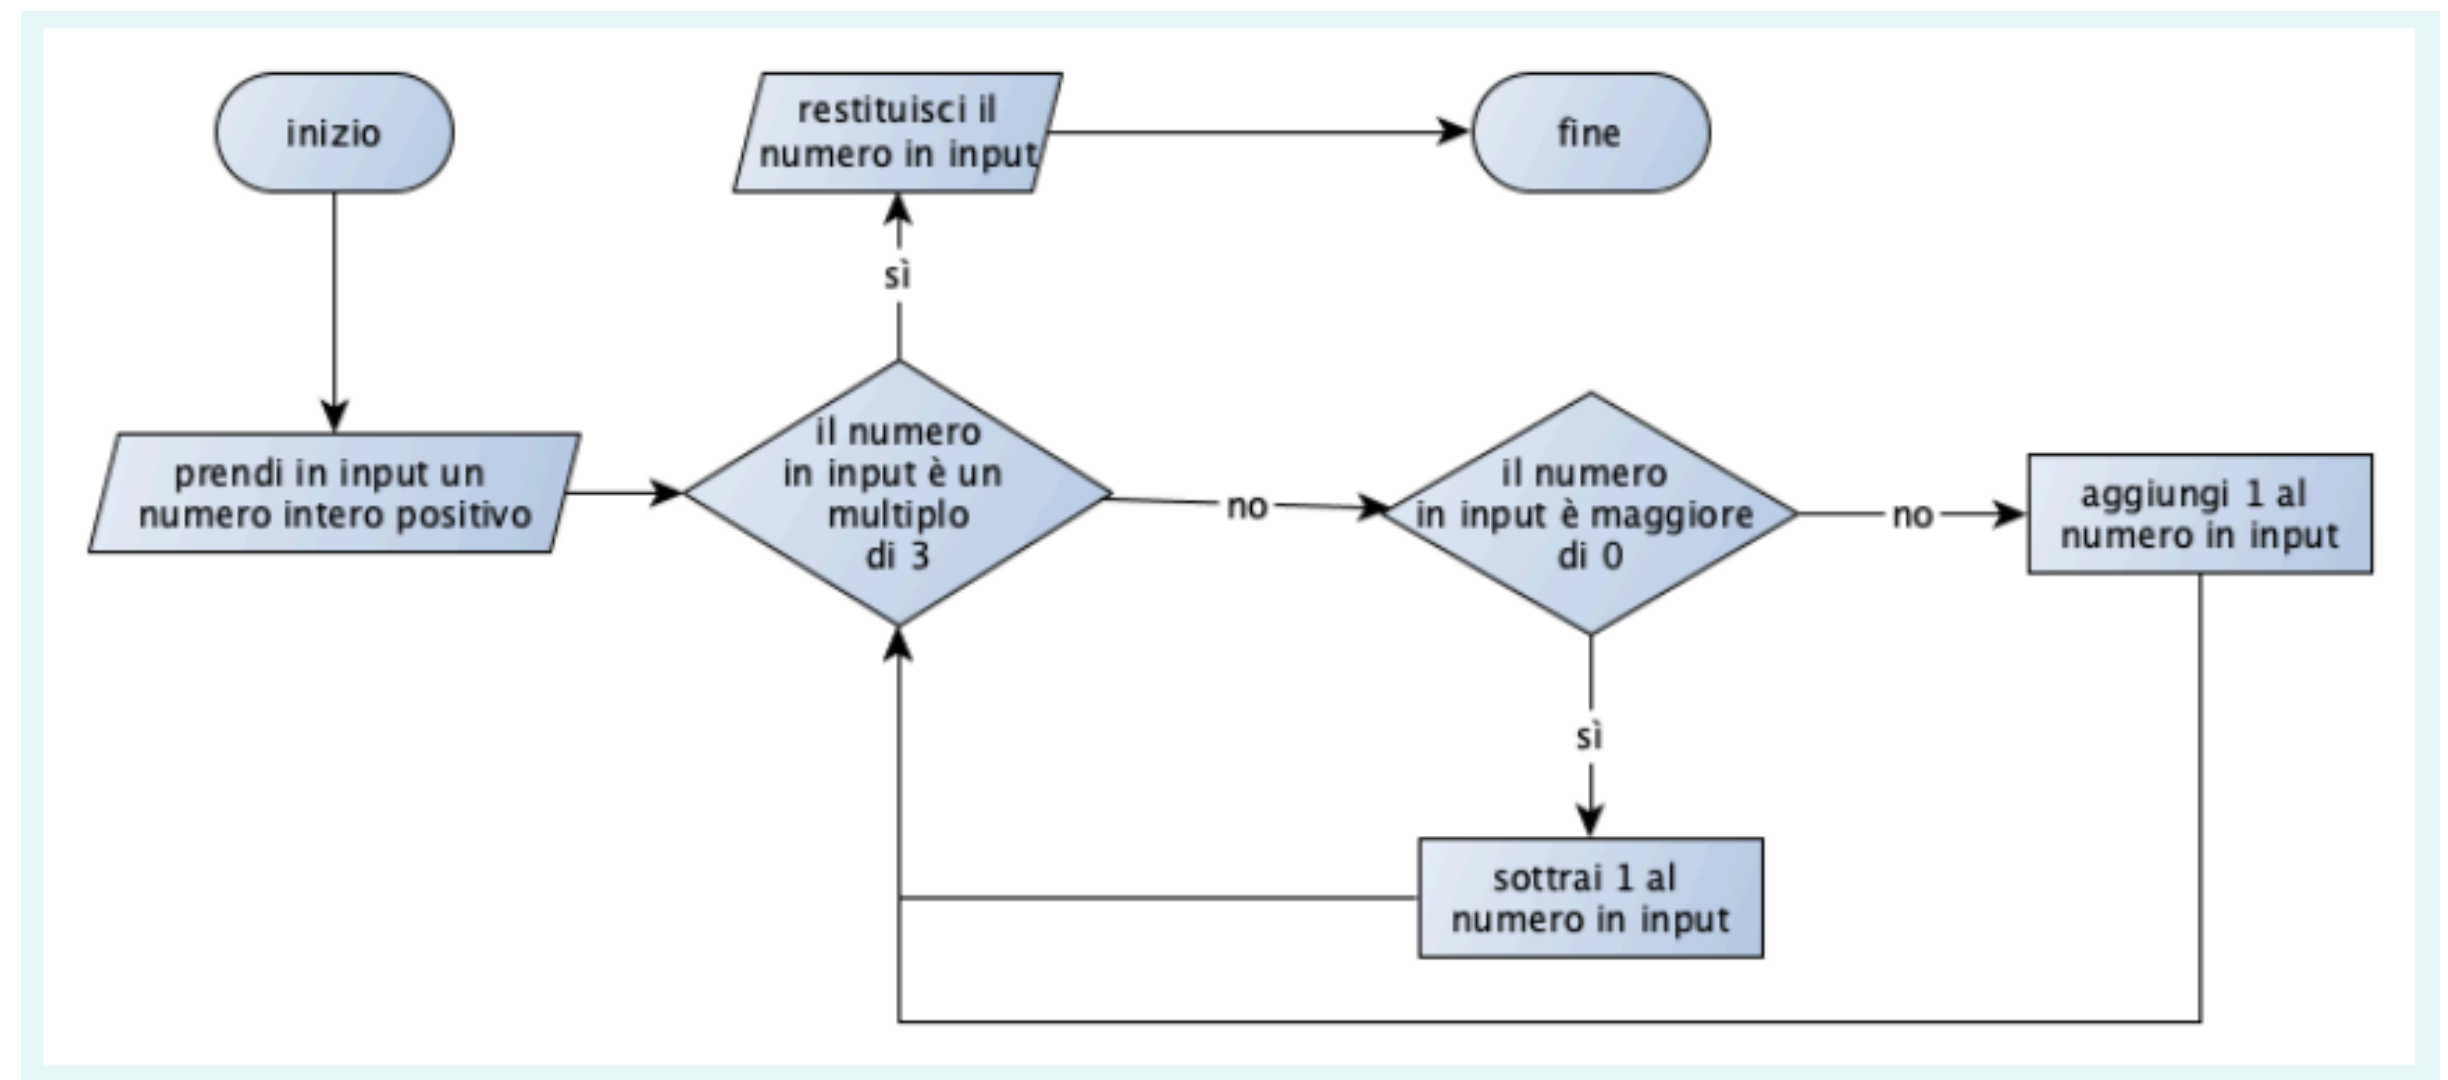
inizio

restituisci il numero in input

fine

sì

prendi in input un numero intero positivo

il numero in input è un multiplo di 3

no

il numero in input è maggiore di 0

no

aggiungi 1 al numero in input

sì

sottrai 1 al numero in input